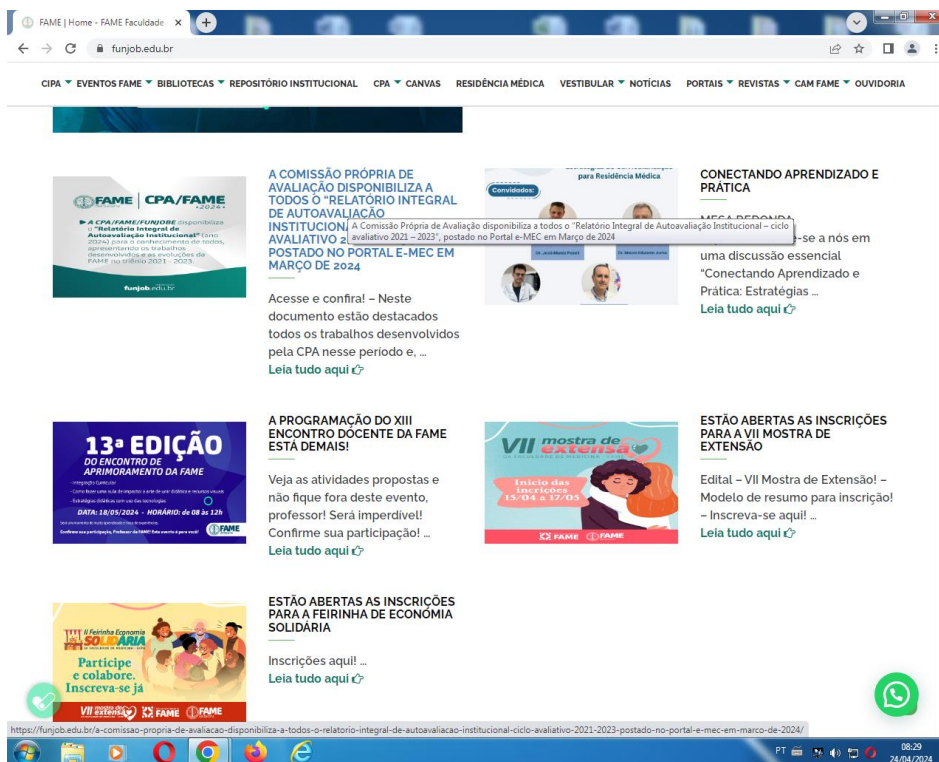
FAME | Home - FAME Faculdade ×

funjob.edu.br

CIPA ▾ EVENTOS FAME ▾ BIBLIOTECAS ▾ REPOSITÓRIO INSTITUCIONAL CPA ▾ CANVAS RESIDÊNCIA MÉDICA VESTIBULAR ▾ NOTÍCIAS PORTAIS ▾ REVISTAS ▾ CAM FAME ▾ OUVIDORIA

FAME | CPA/FAME 2024
A CPA/FAME/FUNJOBE disponibiliza o "Relatório Integral de Autoavaliação Institucional" (ano 2024) para o conhecimento de todos, apresentando os trabalhos desenvolvidos e as evoluções da FAME no triênio 2021 - 2023.
funjob.edu.br

A COMISSÃO PRÓPRIA DE AVALIAÇÃO DISPONIBILIZA A TODOS O "RELATÓRIO INTEGRAL DE AUTOAVALIAÇÃO INSTITUCIONAL – CICLO AVALIATIVO 2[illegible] POSTADO NO PORTAL E-MEC EM MARÇO DE 2024

A Comissão Própria de Avaliação disponibiliza a todos o "Relatório Integral de Autoavaliação Institucional – ciclo avaliativo 2021 – 2023", postado no Portal e-MEC em Março de 2024

Acesse e confira! – Neste documento estão destacados todos os trabalhos desenvolvidos pela CPA nesse período e, ...
Leia tudo aqui

para Residência Médica
Convidados:

CONECTANDO APRENDIZADO E PRÁTICA

MESA REDONDA
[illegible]-se a nós em uma discussão essencial "Conectando Aprendizado e Prática: Estratégias ...
Leia tudo aqui

13ª EDIÇÃO
DO ENCONTRO DE APRIMORAMENTO DA FAME
DATA: 18/05/2024 - HORÁRIO: de 08 às 12h
FAME

A PROGRAMAÇÃO DO XIII ENCONTRO DOCENTE DA FAME ESTÁ DEMAIS!

Veja as atividades propostas e não fique fora deste evento, professor! Será imperdível! Confirme sua participação! ...
Leia tudo aqui

VII mostra de extensão
Início das inscrições 15/04 à 17/05
FAME FAME

ESTÃO ABERTAS AS INSCRIÇÕES PARA A VII MOSTRA DE EXTENSÃO

Edital – VII Mostra de Extensão! – Modelo de resumo para inscrição! – Inscreva-se aqui! ...
Leia tudo aqui

II Feirinha Economia SOLIDÁRIA
Participe e colabore. Inscreva-se já
VII mostra de extensão FAME FAME

ESTÃO ABERTAS AS INSCRIÇÕES PARA A FEIRINHA DE ECONÔMIA SOLIDÁRIA

Inscrições aqui! ...
Leia tudo aqui

https://funjob.edu.br/a-comissao-propria-de-avaliacao-disponibiliza-a-todos-o-relatorio-integral-de-autoavaliacao-institucional-ciclo-avaliativo-2021-2023-postado-no-portal-e-mec-em-marco-de-2024/

PT 08:29 24/04/2024